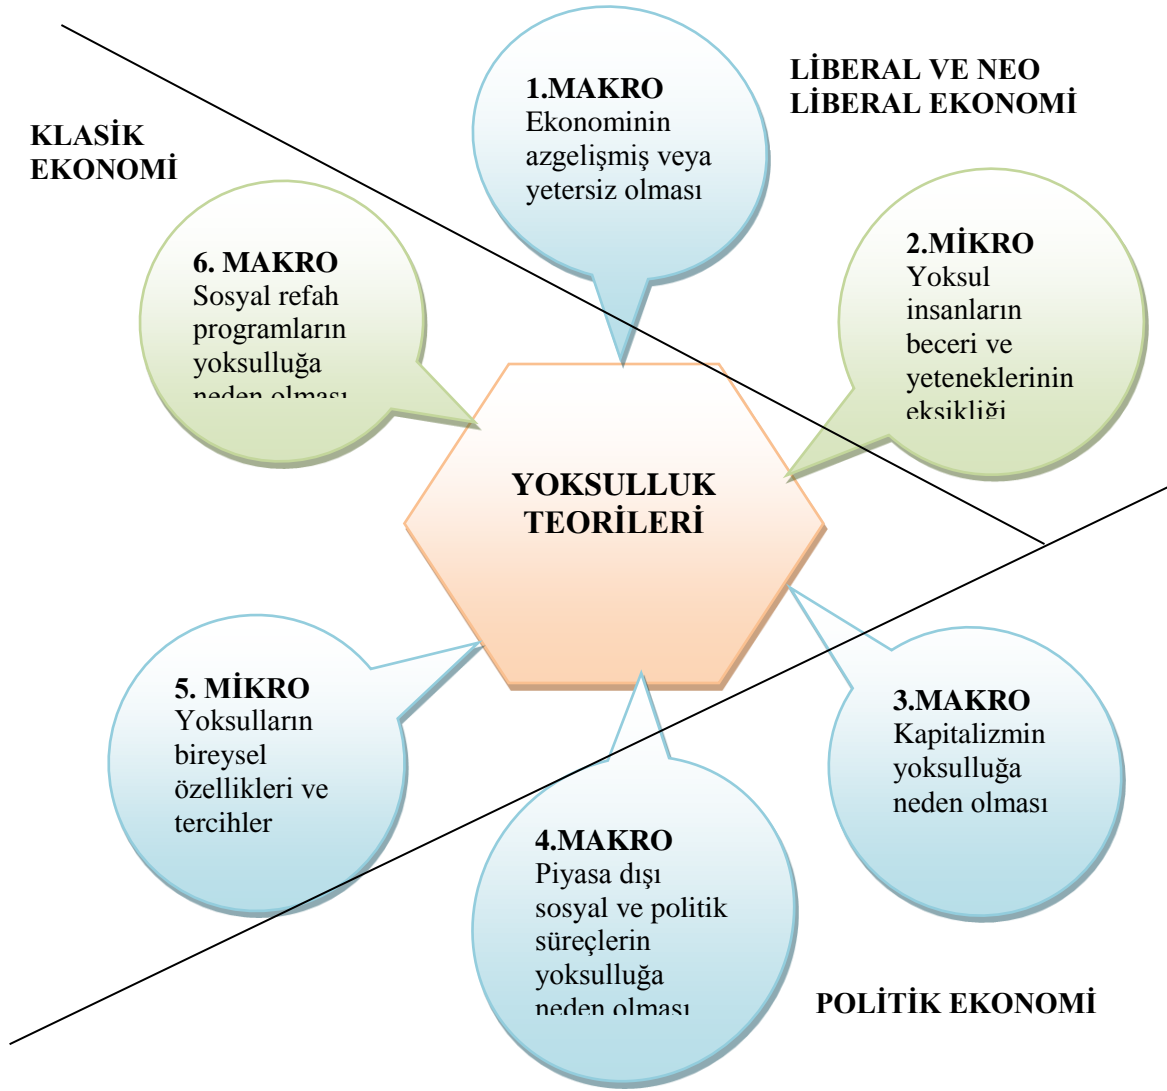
KLASİK EKONOMİ

1.MAKRO
Ekonominin azgelişmiş veya yetersiz olması

LİBERAL VE NEO LİBERAL EKONOMİ

6. MAKRO
Sosyal refah programların yoksulluğa neden olması

2.MİKRO
Yoksul insanların beceri ve yeteneklerinin eksikliği

YOKSULLUK TEORİLERİ

5. MİKRO
Yoksulların bireysel özellikleri ve tercihler

3.MAKRO
Kapitalizmin yoksulluğa neden olması

4.MAKRO
Piyasa dışı sosyal ve politik süreçlerin yoksulluğa neden olması

POLİTİK EKONOMİ